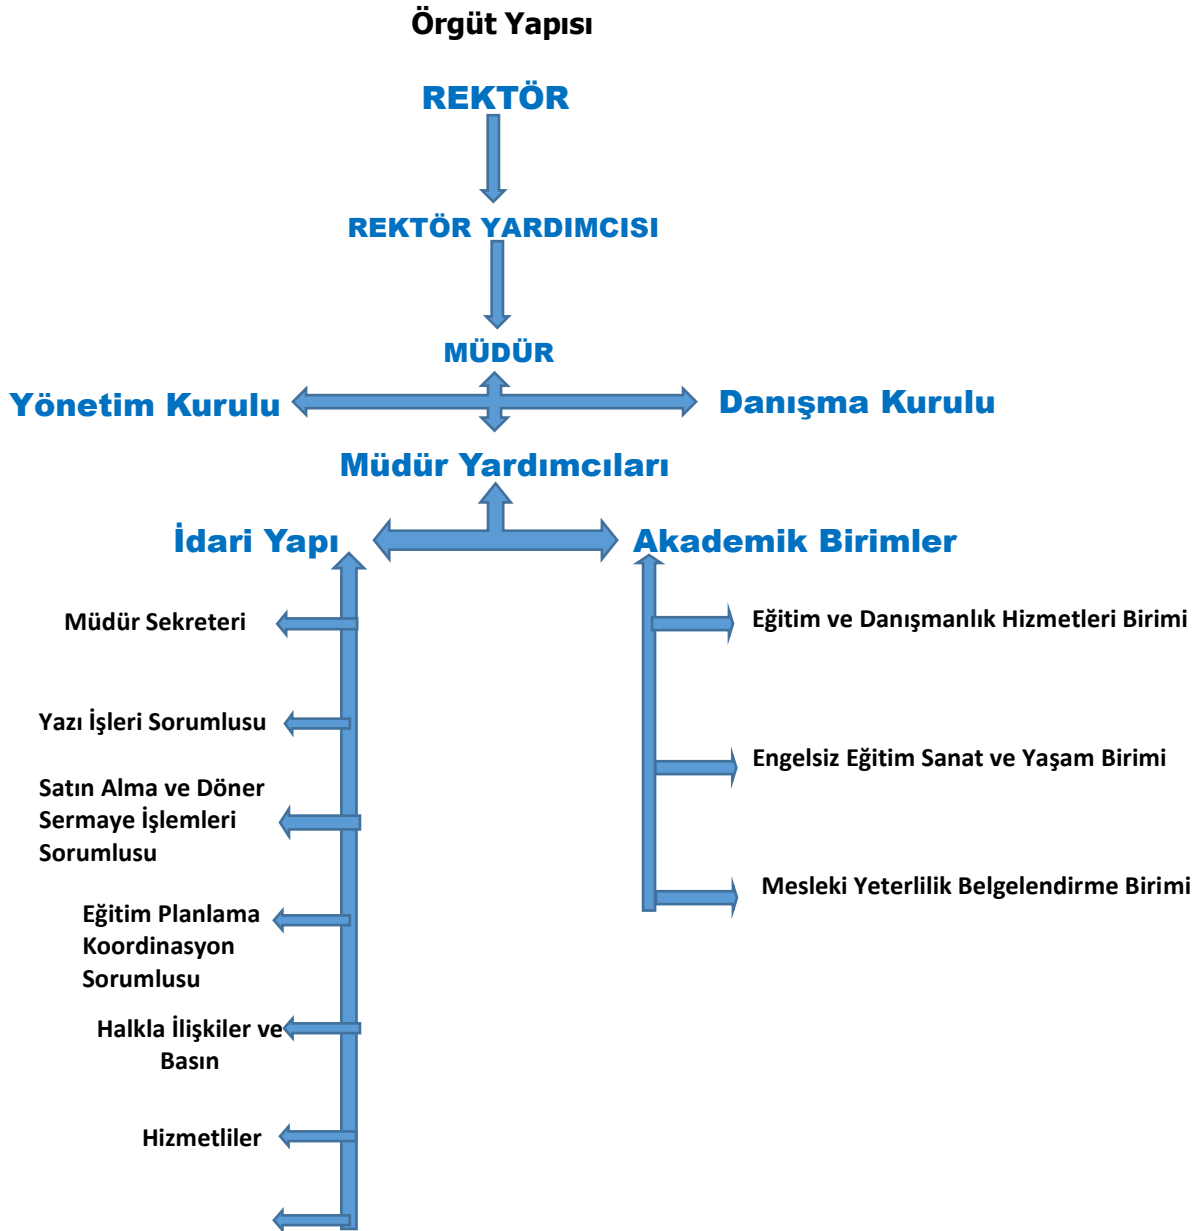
Örgüt Yapısı

REKTÖR

REKTÖR YARDIMCISI

MÜDÜR

Yönetim Kurulu

Danışma Kurulu

Müdür Yardımcıları

İdari Yapı

Akademik Birimler

Müdür Sekreteri

Yazı İşleri Sorumlusu

Satın Alma ve Döner Sermaye İşlemleri Sorumlusu

Eğitim Planlama Koordinasyon Sorumlusu

Halkla İlişkiler ve Basın

Hizmetliler

Eğitim ve Danışmanlık Hizmetleri Birimi

Engelsiz Eğitim Sanat ve Yaşam Birimi

Mesleki Yeterlilik Belgelendirme Birimi